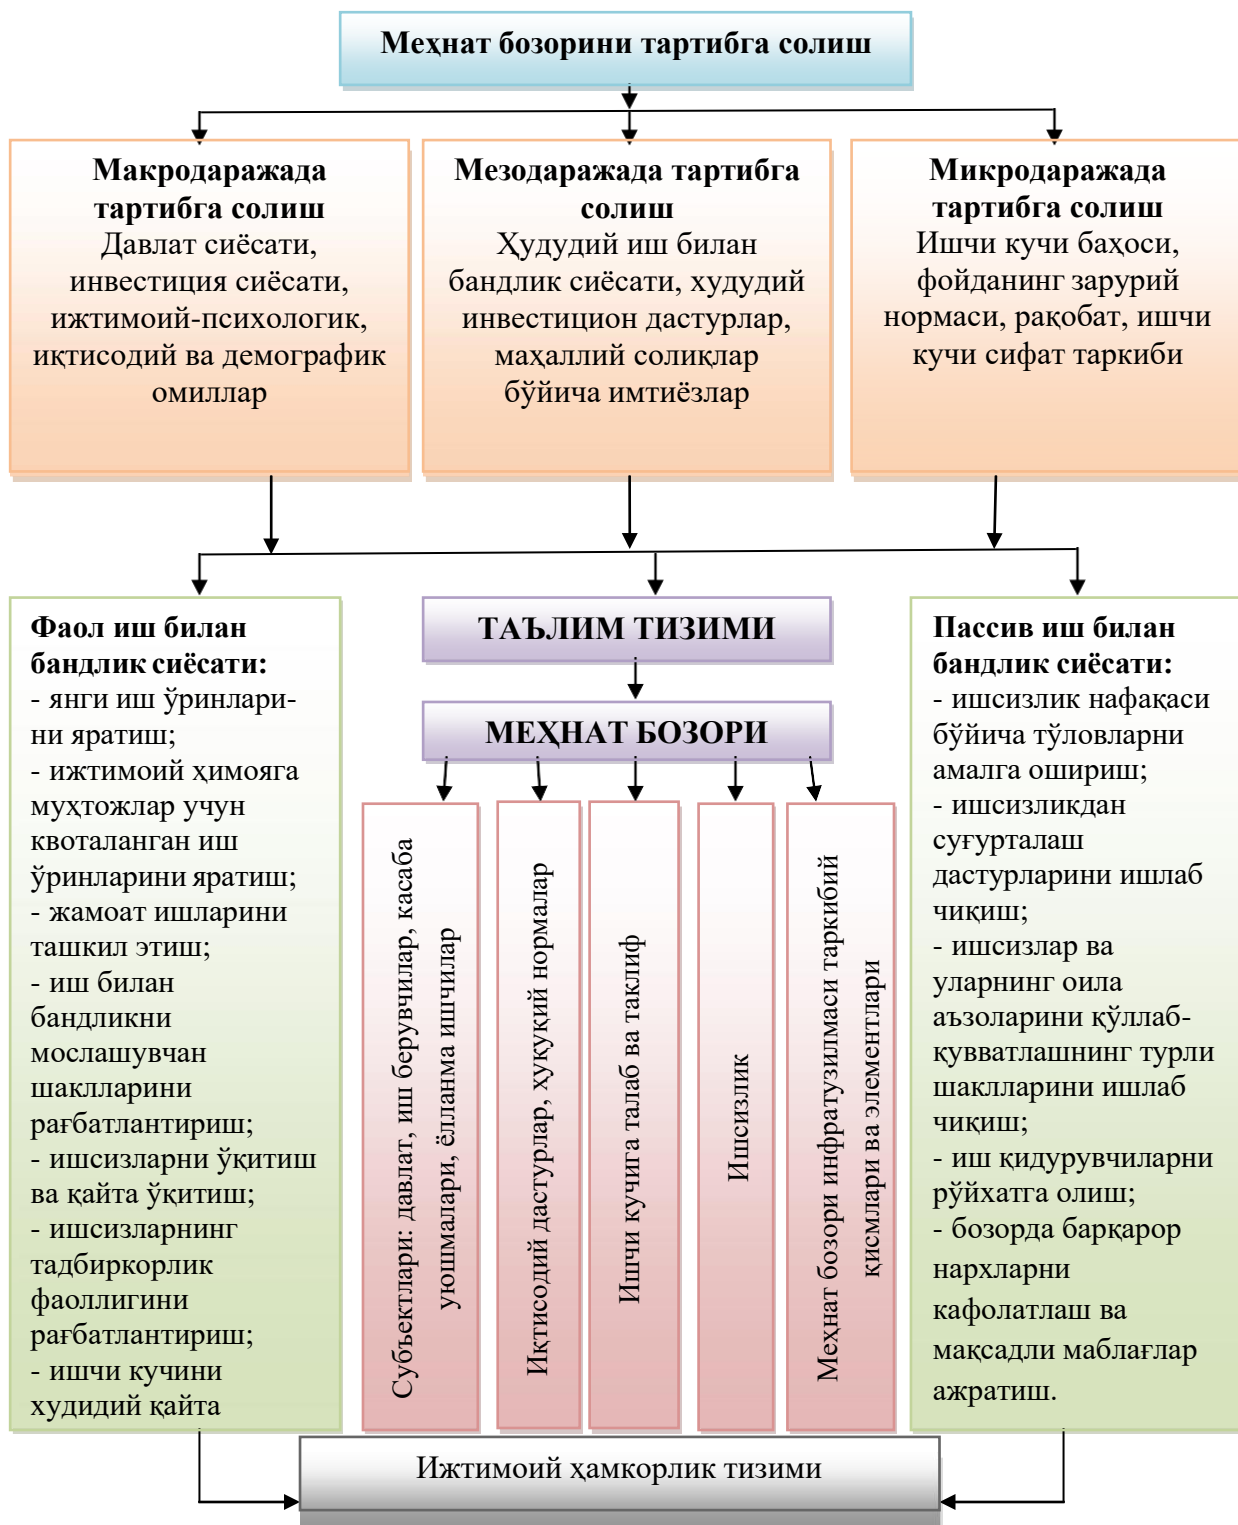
Меҳнат бозорини тартибга солиш

**Макродаражада тартибга солиш**
Давлат сиёсати, инвестиция сиёсати, ижтимоий-психологик, иқтисодий ва демографик омиллар

**Мезодаражада тартибга солиш**
Ҳудудий иш билан бандлик сиёсати, худудий инвестицион дастурлар, маҳаллий солиқлар бўйича имтиёзлар

**Микродаражада тартибга солиш**
Ишчи кучи баҳоси, фойданинг зарурий нормаси, рақобат, ишчи кучи сифат таркиби

**Фаол иш билан бандлик сиёсати:**
- янги иш ўринларини яратиш;
- ижтимоий ҳимояга муҳтожлар учун квоталанган иш ўринларини яратиш;
- жамоат ишларини ташкил этиш;
- иш билан бандликни мослашувчан шаклларини рағбатлантириш;
- ишсизларни ўқитиш ва қайта ўқитиш;
- ишсизларнинг тадбиркорлик фаоллигини рағбатлантириш;
- ишчи кучини худидий қайта

ТАЪЛИМ ТИЗИМИ

МЕҲНАТ БОЗОРИ

Субъектлари: давлат, иш берувчилар, касаба уюшмалари, ёлланма ишчилар

Иқтисодий дастурлар, ҳуқуқий нормалар

Ишчи кучига талаб ва таклиф

Ишсизлик

Меҳнат бозори инфратузилмаси таркибий қисмлари ва элементлари

**Пассив иш билан бандлик сиёсати:**
- ишсизлик нафақаси бўйича тўловларни амалга ошириш;
- ишсизликдан суғурталаш дастурларини ишлаб чиқиш;
- ишсизлар ва уларнинг оила аъзоларини қўллаб-қувватлашнинг турли шаклларини ишлаб чиқиш;
- иш қидурувчиларни рўйхатга олиш;
- бозорда барқарор нархларни кафолатлаш ва мақсадли маблағлар ажратиш.

Ижтимоий ҳамкорлик тизими